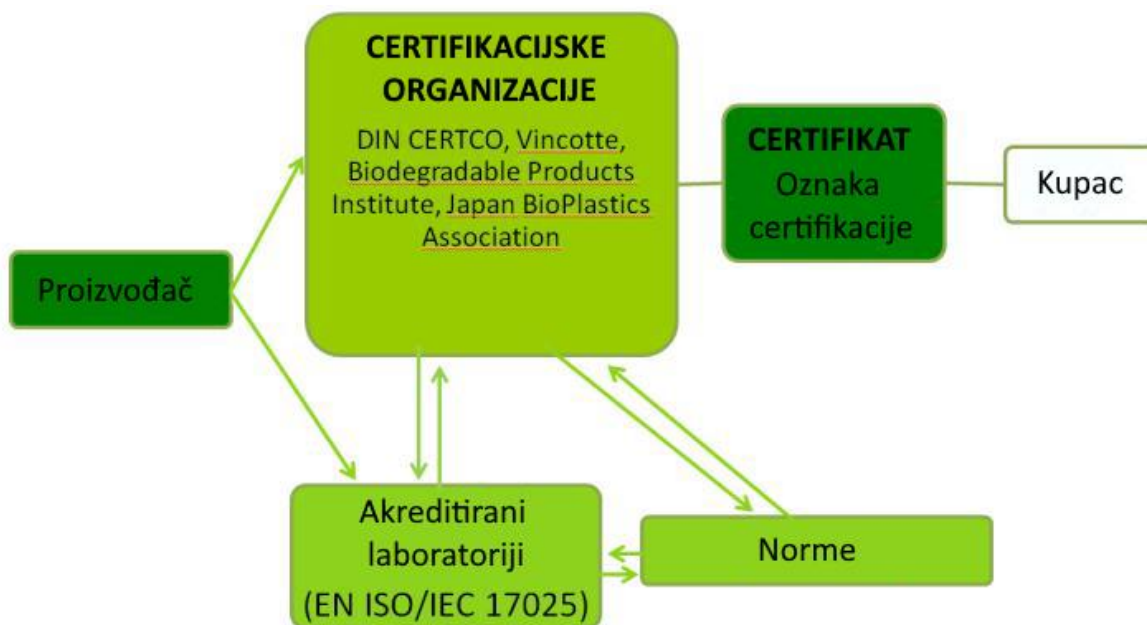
CERTIFIKACIJSKE ORGANIZACIJE

DIN CERTCO, Vincotte, Biodegradable Products Institute, Japan BioPlastics Association

CERTIFIKAT

Oznaka certifikacije

Kupac

Proizvođač

Akreditirani laboratoriji (EN ISO/IEC 17025)

Norme